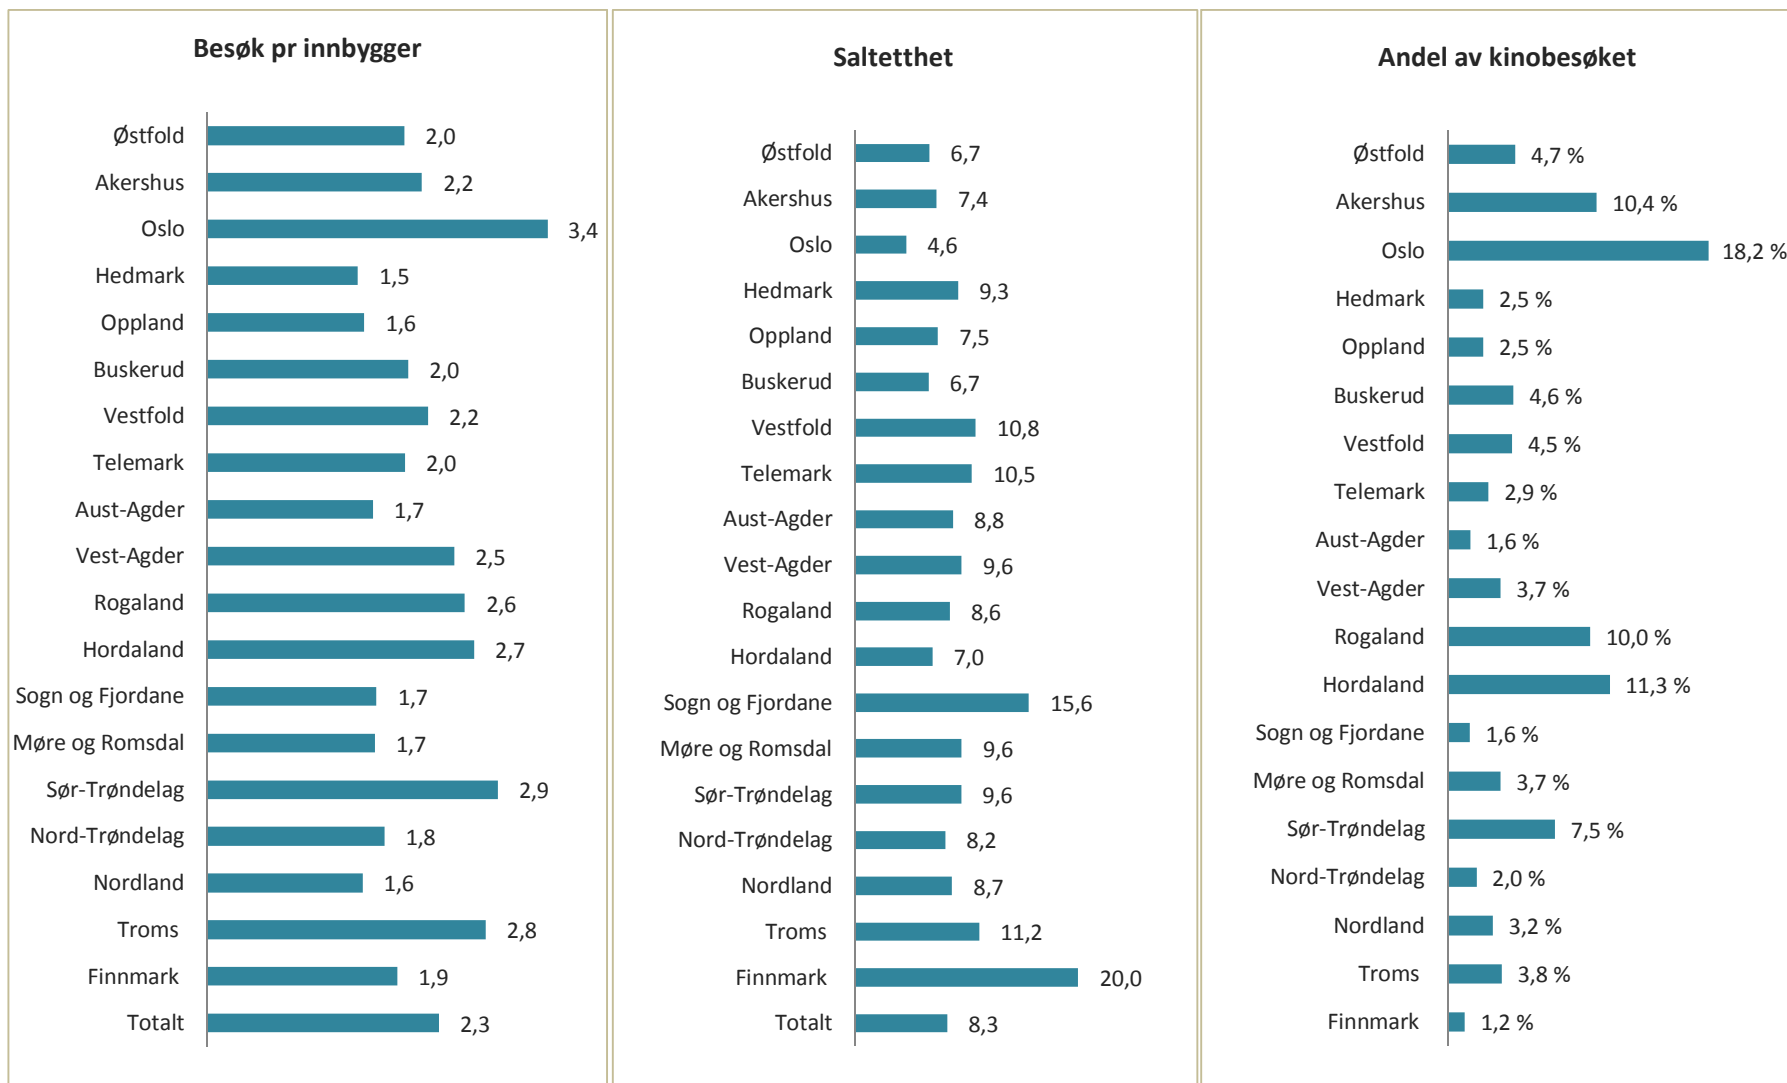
Besøk pr innbygger

| | |
|---|---|
| Østfold | 2,0 |
| Akershus | 2,2 |
| Oslo | 3,4 |
| Hedmark | 1,5 |
| Oppland | 1,6 |
| Buskerud | 2,0 |
| Vestfold | 2,2 |
| Telemark | 2,0 |
| Aust-Agder | 1,7 |
| Vest-Agder | 2,5 |
| Rogaland | 2,6 |
| Hordaland | 2,7 |
| Sogn og Fjordane | 1,7 |
| Møre og Romsdal | 1,7 |
| Sør-Trøndelag | 2,9 |
| Nord-Trøndelag | 1,8 |
| Nordland | 1,6 |
| Troms | 2,8 |
| Finnmark | 1,9 |
| Totalt | 2,3 |

Saltetthet

| | |
|---|---|
| Østfold | 6,7 |
| Akershus | 7,4 |
| Oslo | 4,6 |
| Hedmark | 9,3 |
| Oppland | 7,5 |
| Buskerud | 6,7 |
| Vestfold | 10,8 |
| Telemark | 10,5 |
| Aust-Agder | 8,8 |
| Vest-Agder | 9,6 |
| Rogaland | 8,6 |
| Hordaland | 7,0 |
| Sogn og Fjordane | 15,6 |
| Møre og Romsdal | 9,6 |
| Sør-Trøndelag | 9,6 |
| Nord-Trøndelag | 8,2 |
| Nordland | 8,7 |
| Troms | 11,2 |
| Finnmark | 20,0 |
| Totalt | 8,3 |

Andel av kinobesøket

| | |
|---|---|
| Østfold | 4,7 % |
| Akershus | 10,4 % |
| Oslo | 18,2 % |
| Hedmark | 2,5 % |
| Oppland | 2,5 % |
| Buskerud | 4,6 % |
| Vestfold | 4,5 % |
| Telemark | 2,9 % |
| Aust-Agder | 1,6 % |
| Vest-Agder | 3,7 % |
| Rogaland | 10,0 % |
| Hordaland | 11,3 % |
| Sogn og Fjordane | 1,6 % |
| Møre og Romsdal | 3,7 % |
| Sør-Trøndelag | 7,5 % |
| Nord-Trøndelag | 2,0 % |
| Nordland | 3,2 % |
| Troms | 3,8 % |
| Finnmark | 1,2 % |